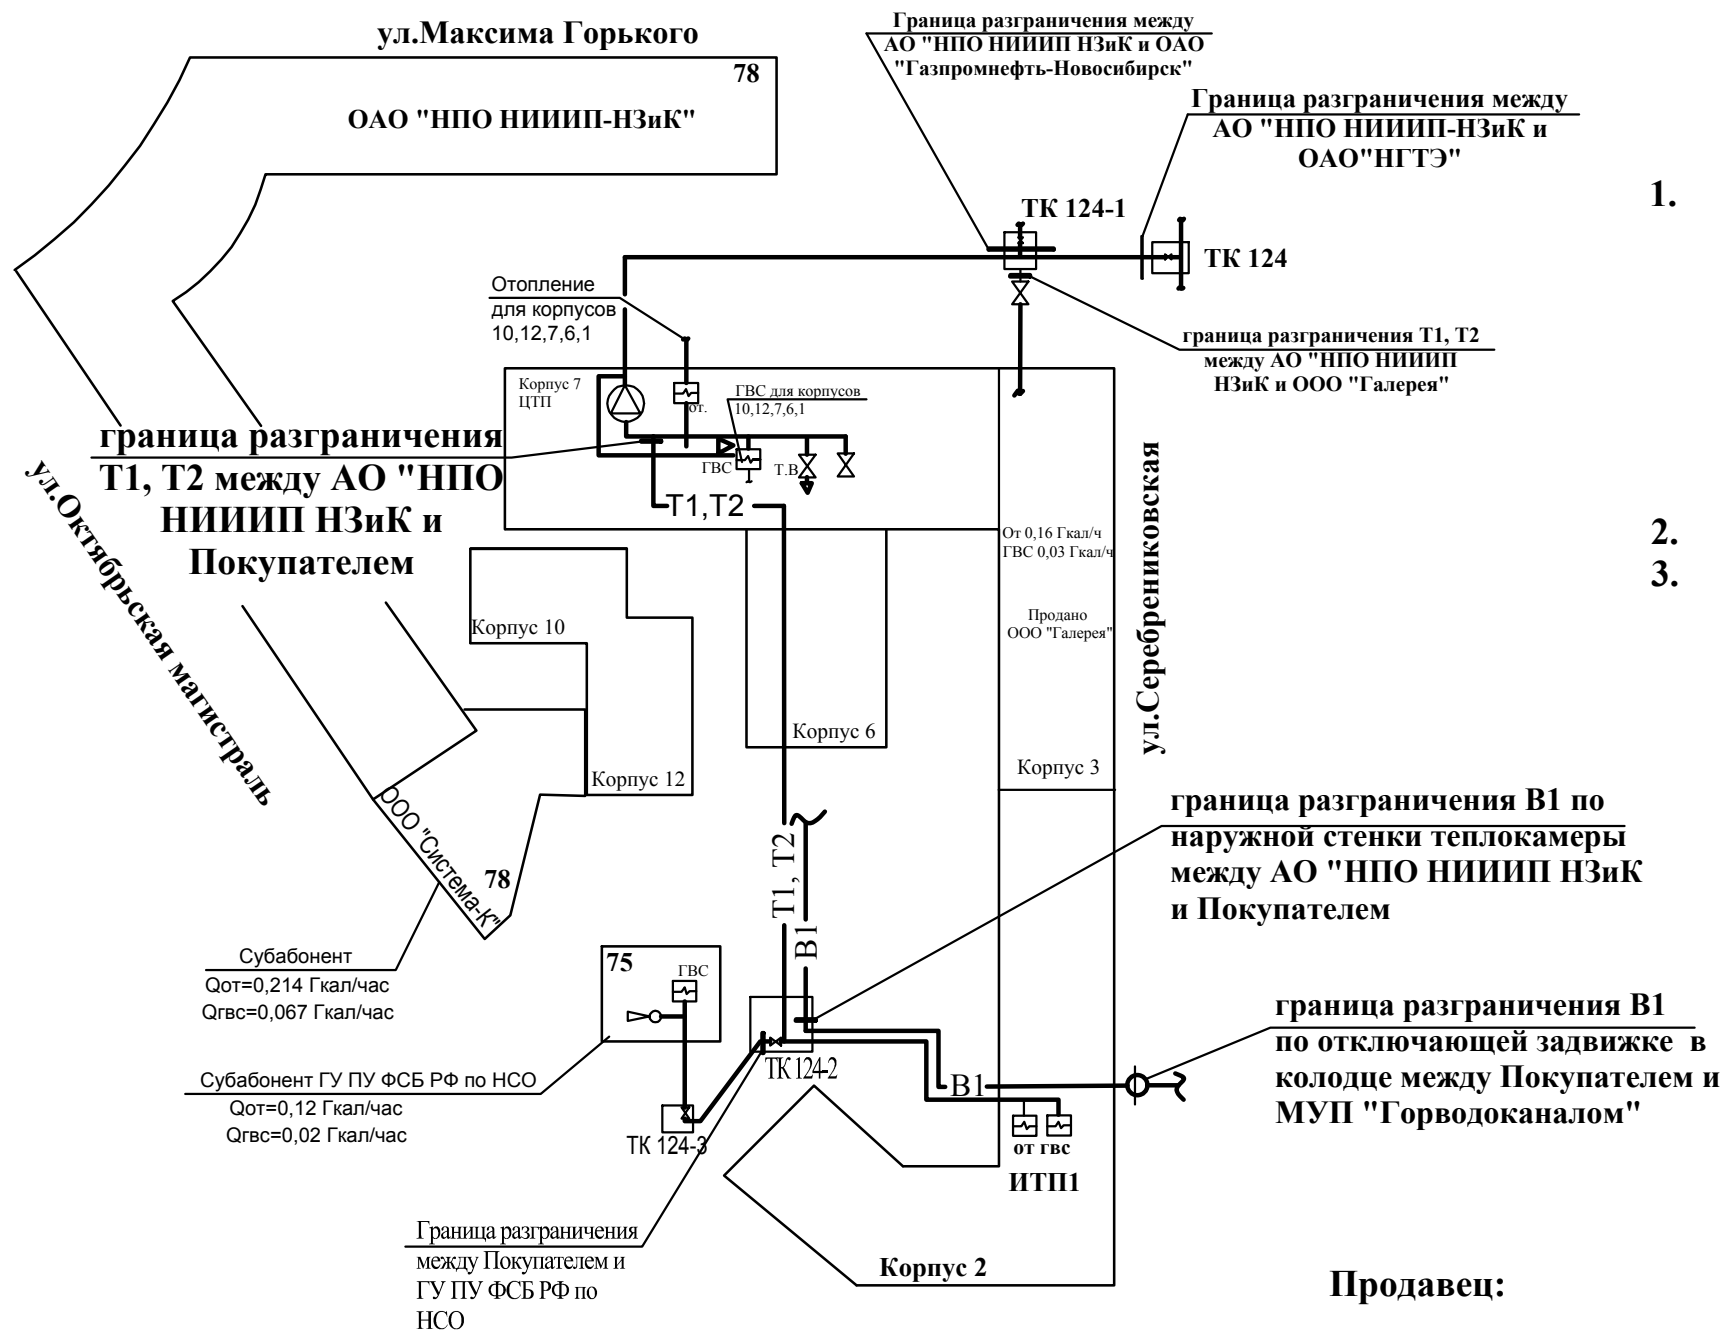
ул.Максима Горького

78

ОАО "НПО НИИИП-НЗиК"

Граница разграничения между АО "НПО НИИИП НЗиК и ОАО "Газпромнефть-Новосибирск"

Граница разграничения между АО "НПО НИИИП-НЗиК и ОАО"НГТЭ"

1.

ТК 124-1

ТК 124

Отопление для корпусов 10,12,7,6,1

граница разграничения Т1, Т2 между АО "НПО НИИИП НЗиК и ООО "Галерея"

Корпус 7 ЦТП

от.

ГВС для корпусов 10,12,7,6,1

граница разграничения Т1, Т2 между АО "НПО НИИИП НЗиК и Покупателем

ГВС

Т.В

Т1,Т2

ул.Октябрьская магистраль

ул.Серебрениковская

От 0,16 Гкал/ч
ГВС 0,03 Гкал/ч

2.
3.

Продано ООО "Галерея"

Корпус 10

Корпус 6

Корпус 12

Корпус 3

ООО "Система-К"

78

Т1, Т2

В1

граница разграничения В1 по наружной стенки теплокамеры между АО "НПО НИИИП НЗиК и Покупателем

Субабонент
Qот=0,214 Гкал/час
Qгвс=0,067 Гкал/час

75

ГВС

граница разграничения В1 по отключающей задвижке в колодце между Покупателем и МУП "Горводоканалом"

Субабонент ГУ ПУ ФСБ РФ по НСО
Qот=0,12 Гкал/час
Qгвс=0,02 Гкал/час

ТК 124-2

В1

ТК 124-3

от гвс

ИТП1

Граница разграничения между Покупателем и ГУ ПУ ФСБ РФ по НСО

Корпус 2

Продавец: